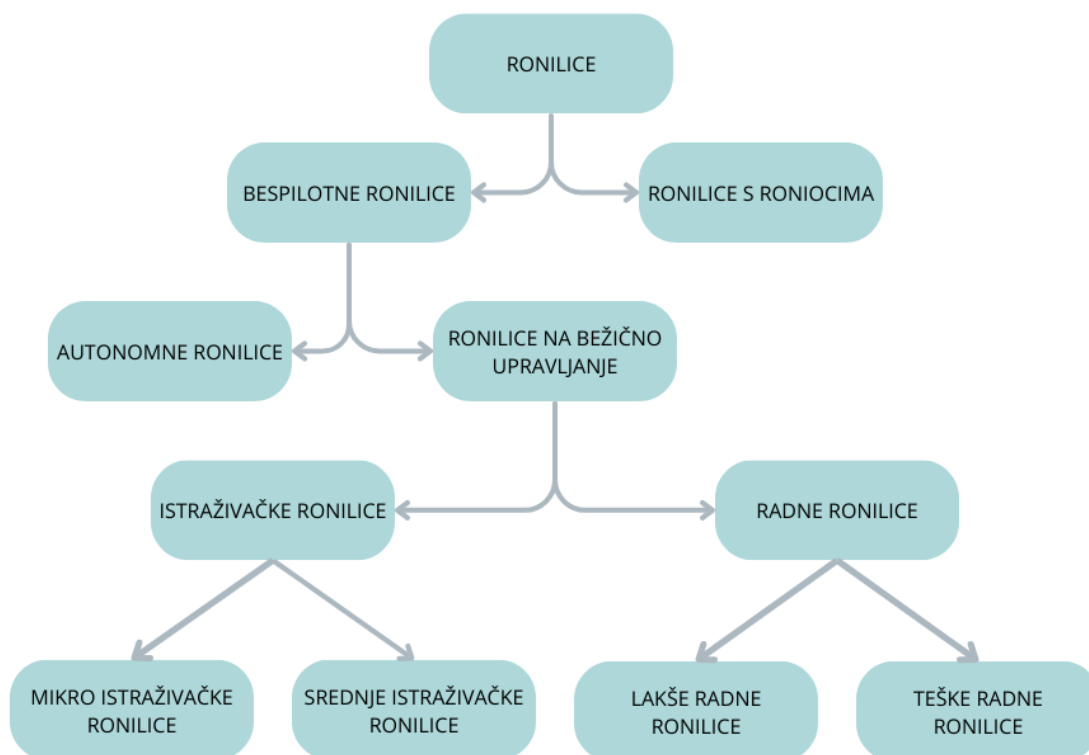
RONILICE

BESPILOTNE RONILICE

RONILICE S RONIOCIMA

AUTONOMNE RONILICE

RONILICE NA BEŽIČNO UPRAVLJANJE

ISTRAŽIVAČKE RONILICE

RADNE RONILICE

MIKRO ISTRAŽIVAČKE RONILICE

SREDNJE ISTRAŽIVAČKE RONILICE

LAKŠE RADNE RONILICE

TEŠKE RADNE RONILICE